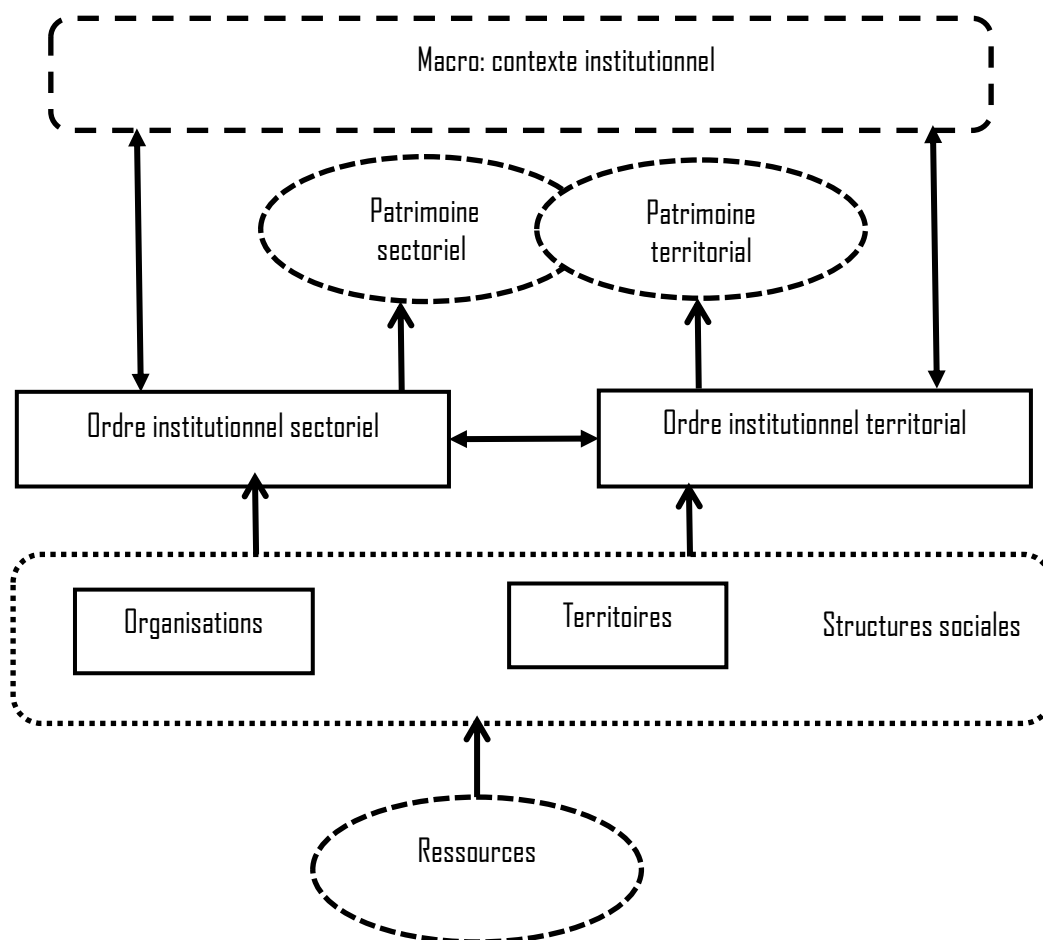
Macro: contexte institutionnel

Patrimoine sectoriel

Patrimoine territorial

Ordre institutionnel sectoriel

Ordre institutionnel territorial

Organisations

Territoires

Structures sociales

Ressources